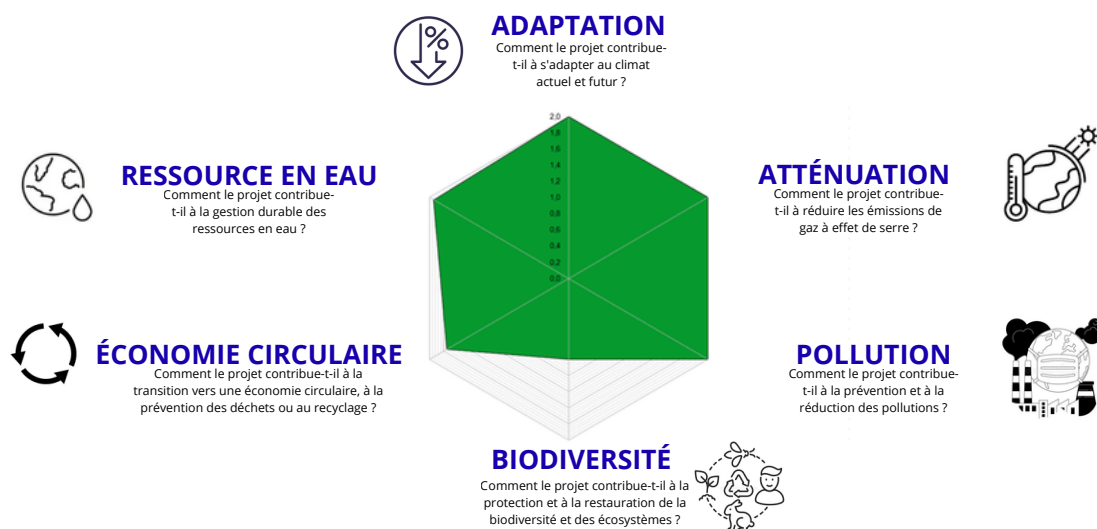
ADAPTATION
Comment le projet contribue-t-il à s'adapter au climat actuel et futur ?

RESSOURCE EN EAU
Comment le projet contribue-t-il à la gestion durable des ressources en eau ?

ATTÉNUATION
Comment le projet contribue-t-il à réduire les émissions de gaz à effet de serre ?

2.0
1.8
1.6
1.4
1.2
1.0
0.8
0.6
0.4
0.2
0.0

ÉCONOMIE CIRCULAIRE
Comment le projet contribue-t-il à la transition vers une économie circulaire, à la prévention des déchets ou au recyclage ?

POLLUTION
Comment le projet contribue-t-il à la prévention et à la réduction des pollutions ?

BIODIVERSITÉ
Comment le projet contribue-t-il à la protection et à la restauration de la biodiversité et des écosystèmes ?